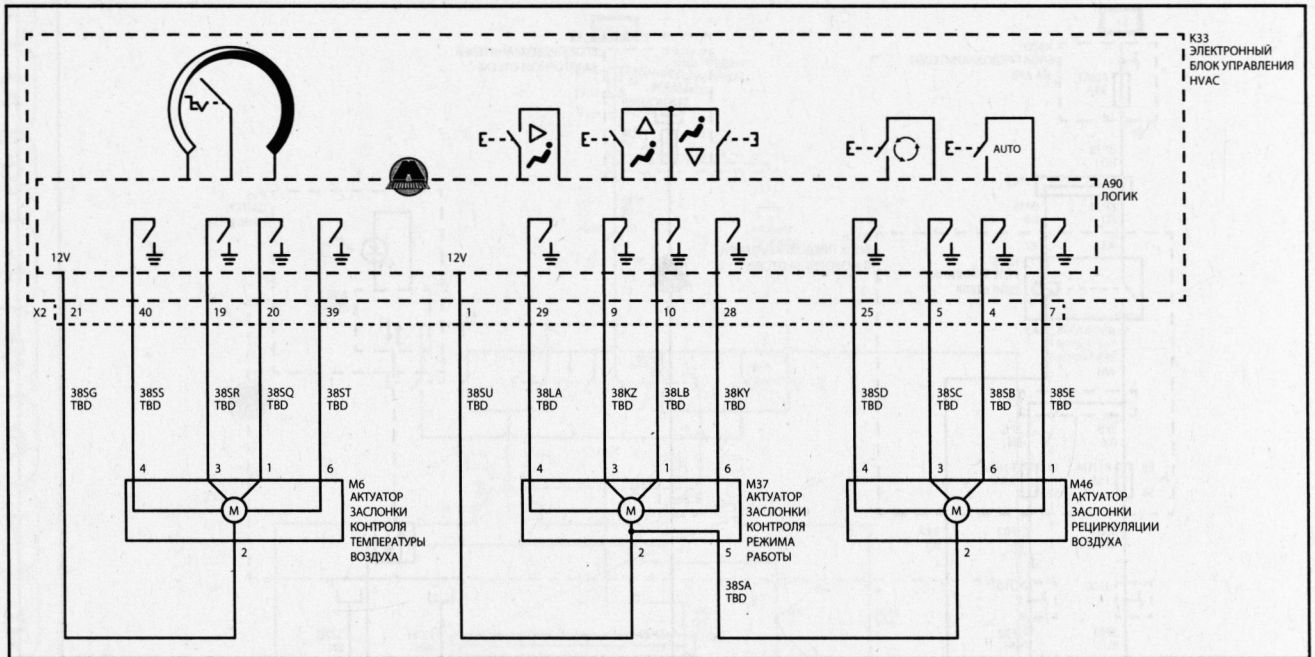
K33
ЭЛЕКТРОННЫЙ
БЛОК УПРАВЛЕНИЯ
HVAC

AUTO

A90
ЛОГИК

12V

12V

X2 21 40 19 20 39 1 29 9 10 28 25 5 4 7

38SG
TBD

38SS
TBD

38SR
TBD

38SQ
TBD

38ST
TBD

38SU
TBD

38LA
TBD

38KZ
TBD

38LB
TBD

38KY
TBD

38SD
TBD

38SC
TBD

38SB
TBD

38SE
TBD

4 3 1 6

4 3 1 6

4 3 6 1

M

M

M

2

2

5

2

M6
АКТУАТОР
ЗАСЛОНКИ
КОНТРОЛЯ
ТЕМПЕРАТУРЫ
ВОЗДУХА

M37
АКТУАТОР
ЗАСЛОНКИ
КОНТРОЛЯ
РЕЖИМА
РАБОТЫ

M46
АКТУАТОР
ЗАСЛОНКИ
РЕЦИРКУЛЯЦИИ
ВОЗДУХА

38SA
TBD